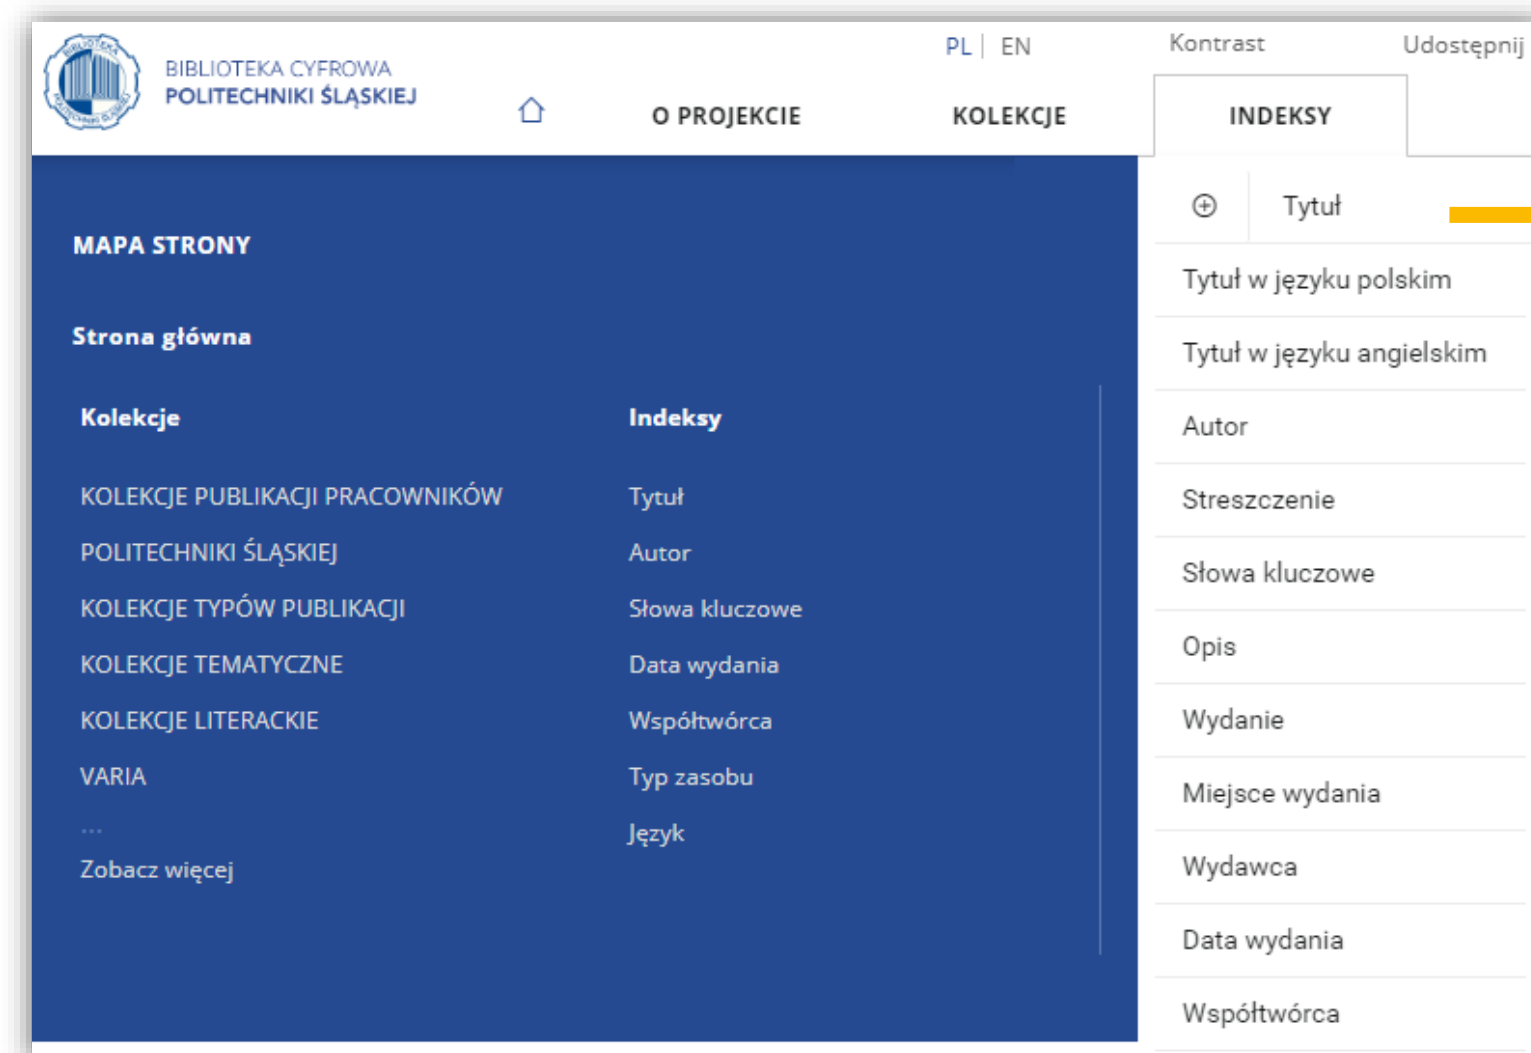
BIBLIOTEKA CYFROWA
POLITECHNIKI ŚLĄSKIEJ

PL | EN

Kontrast

Udostępnij

O PROJEKCIE

KOLEKCJE

INDEKSY

MAPA STRONY

Strona główna

Kolekcje

KOLEKCJE PUBLIKACJI PRACOWNIKÓW POLITECHNIKI ŚLĄSKIEJ

KOLEKCJE TYPÓW PUBLIKACJI

KOLEKCJE TEMATYCZNE

KOLEKCJE LITERACKIE

VARIA

...

Zobacz więcej

Indeksy

Tytuł

Autor

Słowa kluczowe

Data wydania

Współtwórca

Typ zasobu

Język

Tytuł

Tytuł w języku polskim

Tytuł w języku angielskim

Autor

Streszczenie

Słowa kluczowe

Opis

Wydanie

Miejsce wydania

Wydawca

Data wydania

Współtwórca